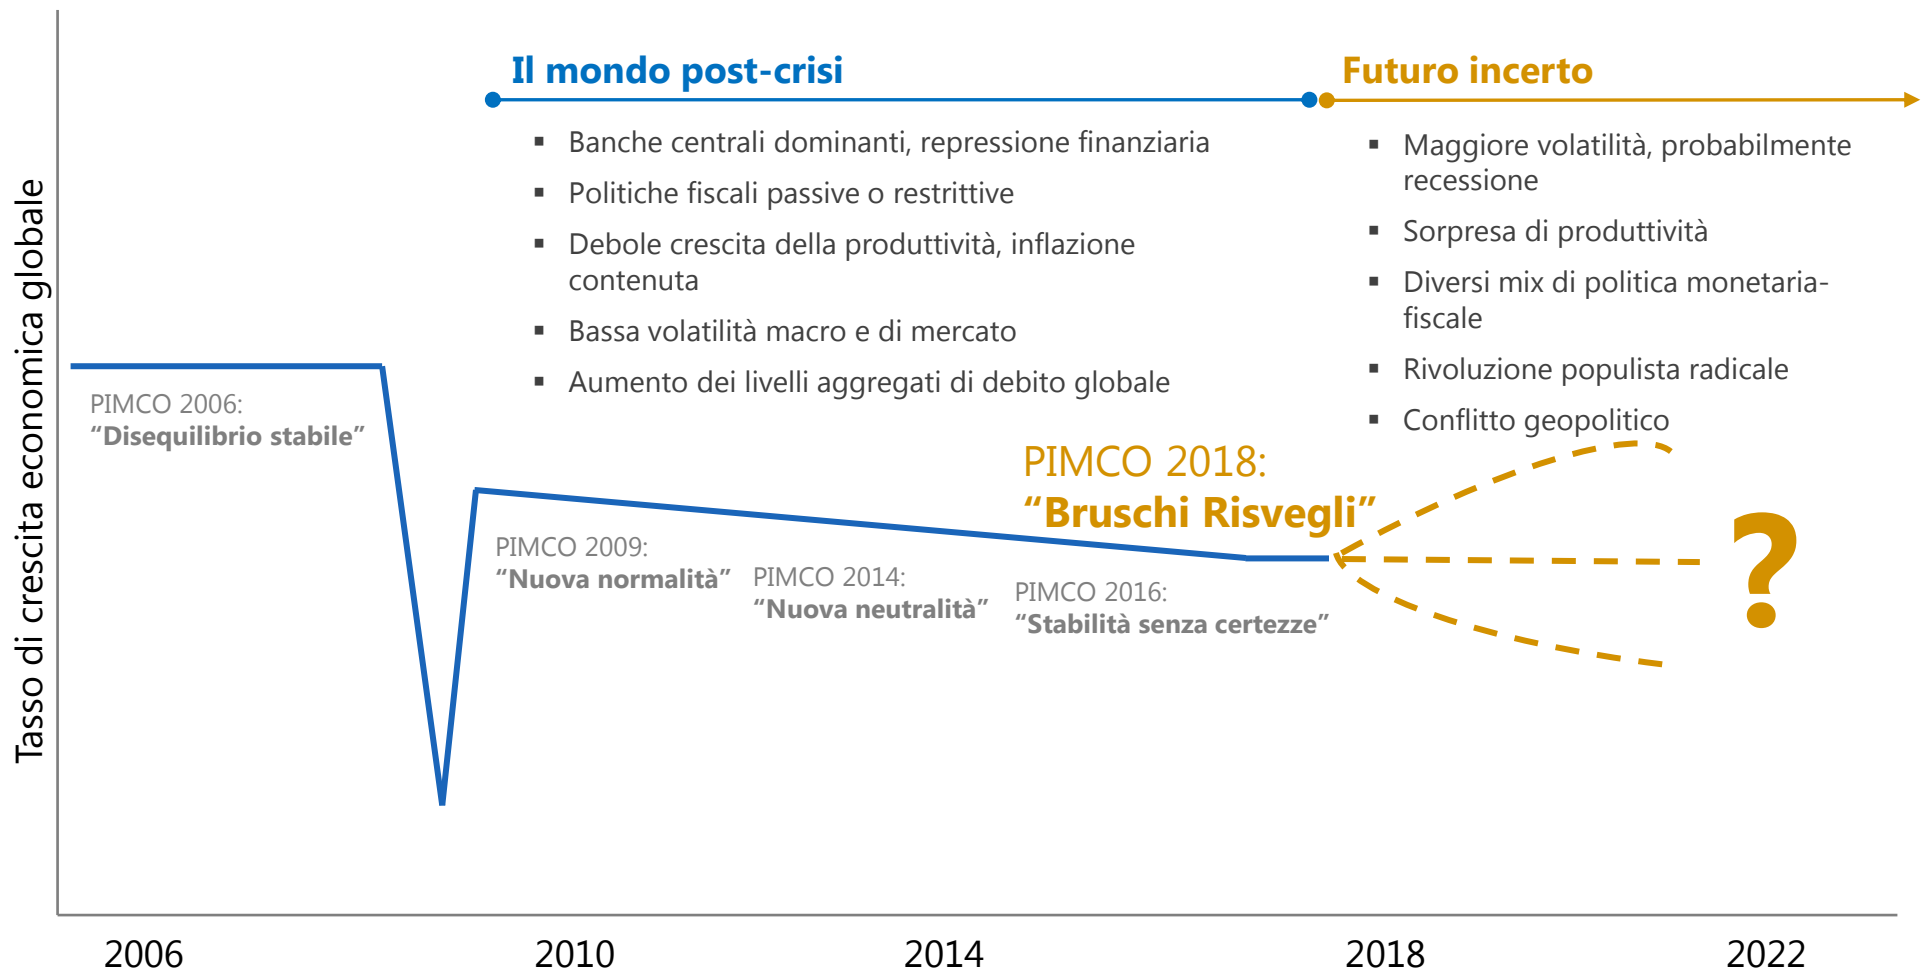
Il mondo post-crisi

Futuro incerto

Tasso di crescita economica globale

- Banche centrali dominanti, repressione finanziaria
- Politiche fiscali passive o restrittive
- Debole crescita della produttività, inflazione contenuta
- Bassa volatilità macro e di mercato
- Aumento dei livelli aggregati di debito globale

- Maggiore volatilità, probabilmente recessione
- Sorpresa di produttività
- Diversi mix di politica monetaria-fiscale
- Rivoluzione populista radicale
- Conflitto geopolitico

PIMCO 2006:
"Disequilibrio stabile"

PIMCO 2009:
"Nuova normalità"

PIMCO 2014:
"Nuova neutralità"

PIMCO 2016:
"Stabilità senza certezze"

PIMCO 2018:
"Bruschi Risvegli"

?

2006
2010
2014
2018
2022